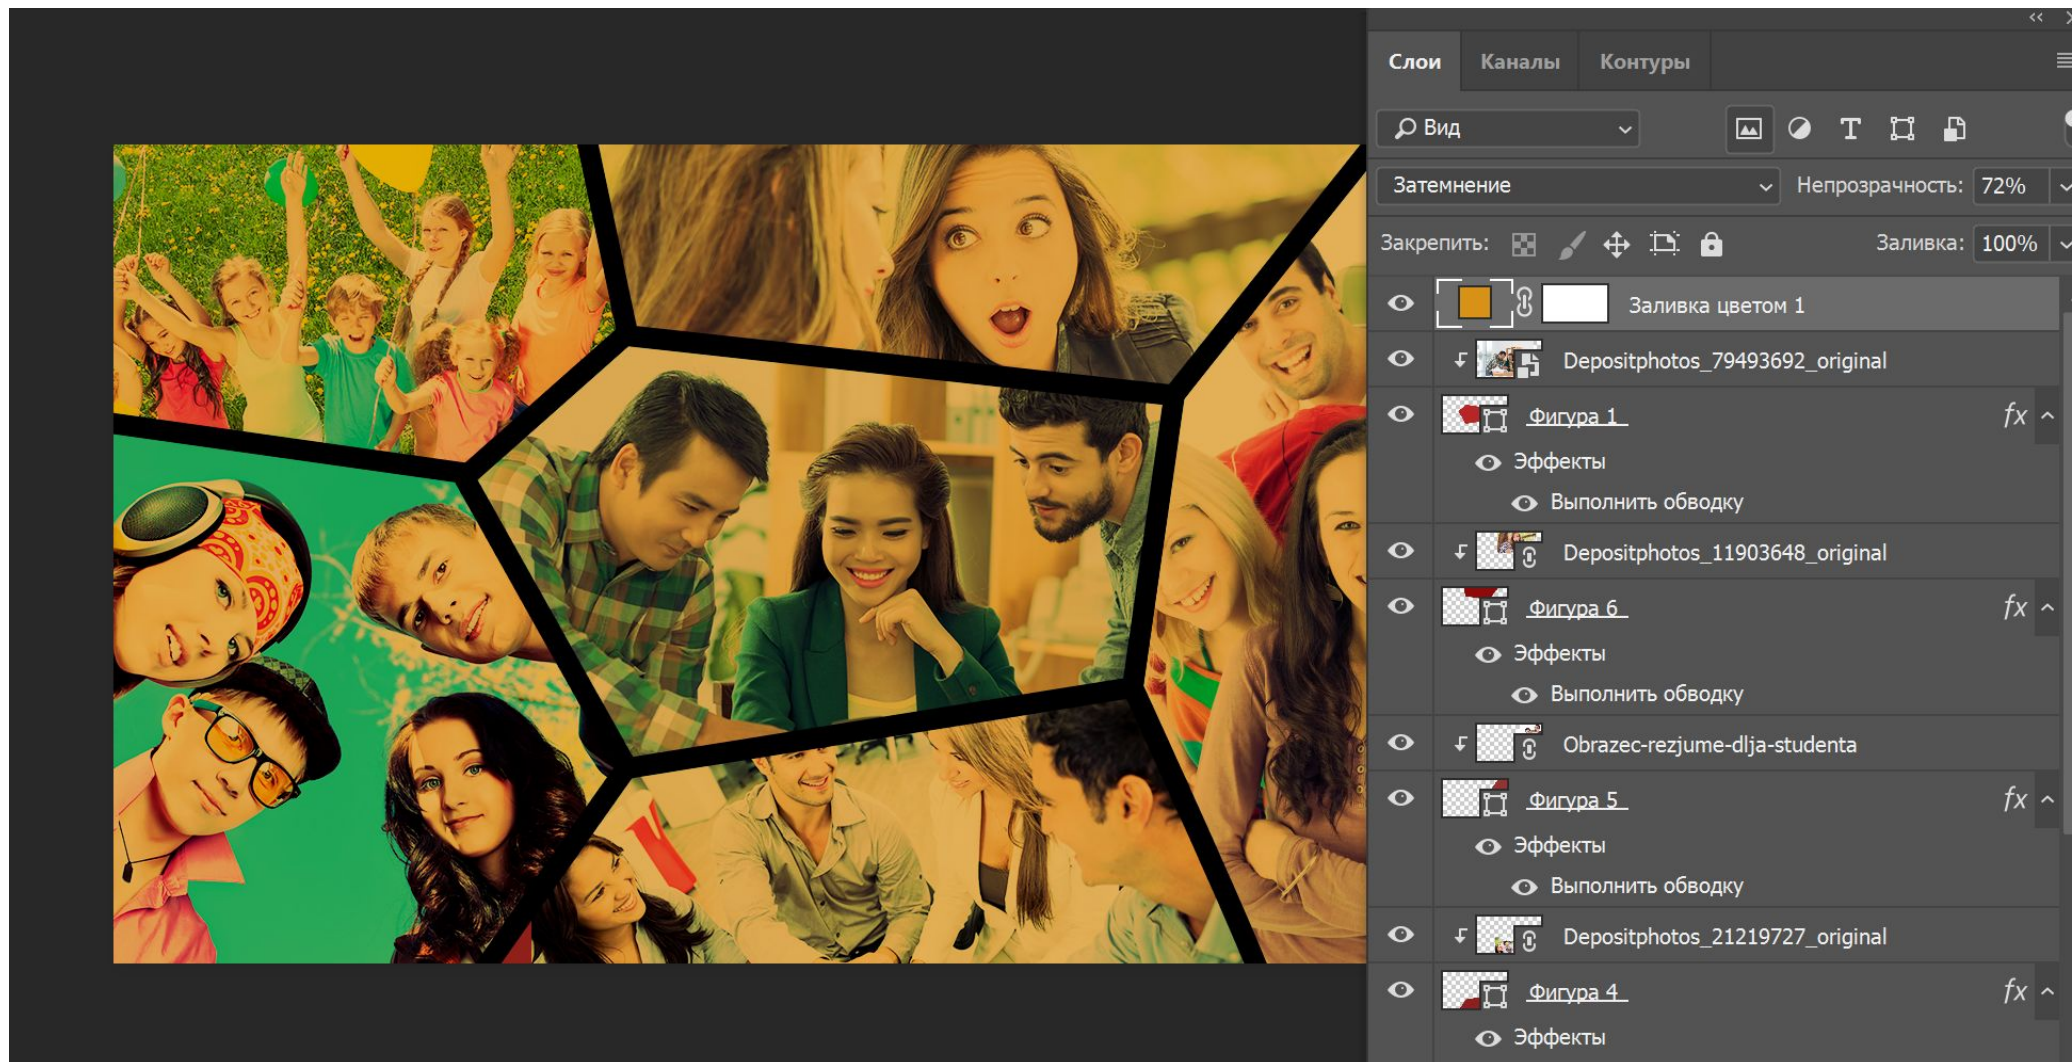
Слои Каналы Контуры

Вид

Затемнение

Непрозрачность: 72%

Закрепить:

Заливка: 100%

Заливка цветом 1

Depositphotos_79493692_original

Фигура 1

fx

Эффекты

Выполнить обводку

Depositphotos_11903648_original

Фигура 6

fx

Эффекты

Выполнить обводку

Obrazec-rezjume-dlja-studenta

Фигура 5

fx

Эффекты

Выполнить обводку

Depositphotos_21219727_original

Фигура 4

fx

Эффекты